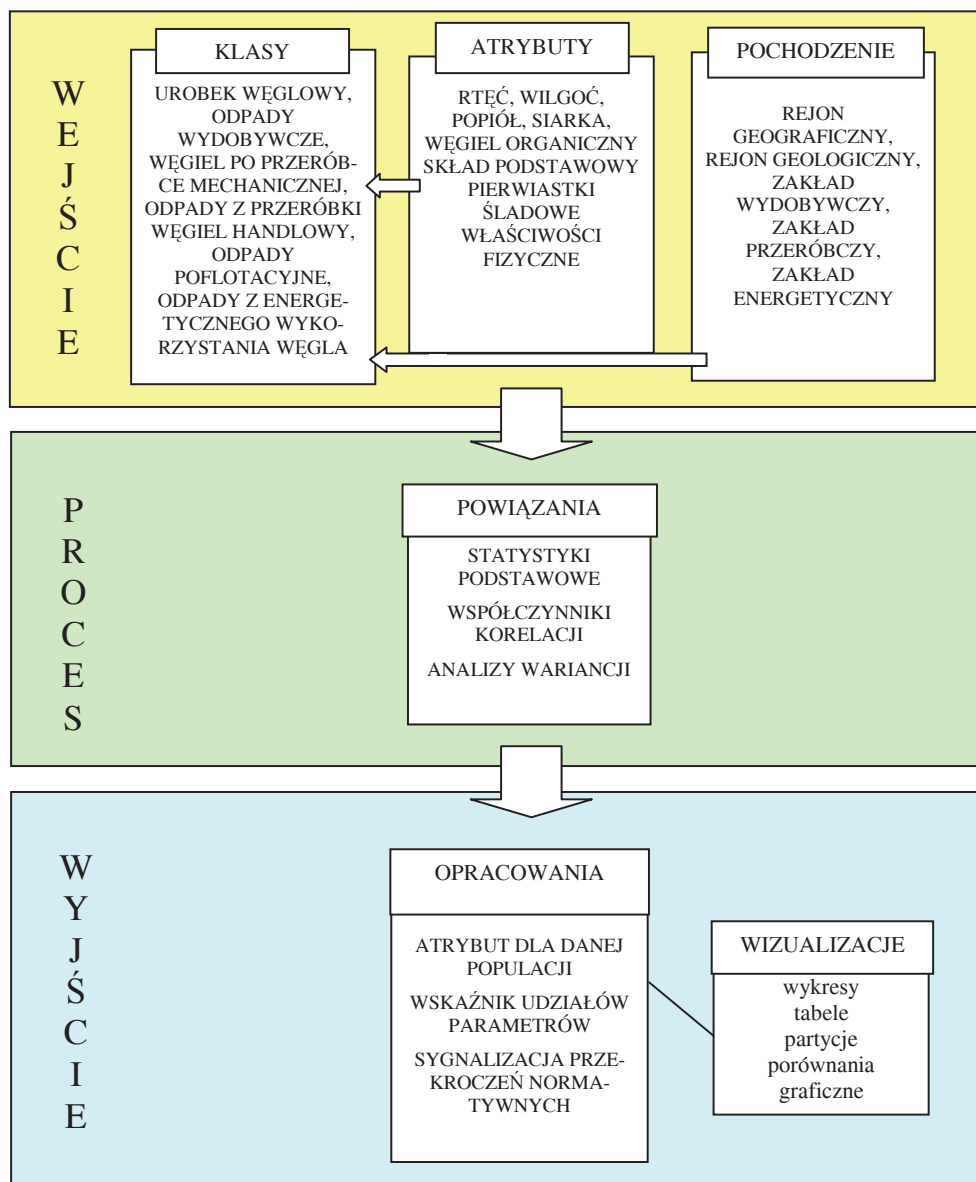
WEJŚCIE

KLASY

UROBEK WĘGLOWY, ODPADY WYDOBYWCZE, WĘGIEL PO PRZERÓBCE MECHANICZNEJ, ODPADY Z PRZERÓBKI WĘGIEL HANDLOWY, ODPADY POFLOTACYJNE, ODPADY Z ENERGETYCZNEGO WYKORZYSTANIA WĘGLA

ATRYBUTY

RTĘĆ, WILGOĆ, POPIÓŁ, SIARKA, WĘGIEL ORGANICZNY SKŁAD PODSTAWOWY PIERWIASTKI ŚLADOWE WŁAŚCIWOŚCI FIZYCZNE

POCHODZENIE

REJON GEOGRAFICZNY, REJON GEOLOGICZNY, ZAKŁAD WYDOBYWCZY, ZAKŁAD PRZERÓBCZY, ZAKŁAD ENERGETYCZNY

PROCES

POWIĄZANIA

STATYSTYKI PODSTAWOWE

WSPÓŁCZYNNIKI KORELACJI

ANALIZY WARIANCJI

WYJŚCIE

OPRACOWANIA

ATRYBUT DLA DANEJ POPULACJI

WSKAŹNIK UDZIAŁÓW PARAMETRÓW

SYGNALIZACJA PRZEKROCZEŃ NORMATYWNYCH

WIZUALIZACJE

wykresy
tabele
partycje
porównania graficzne